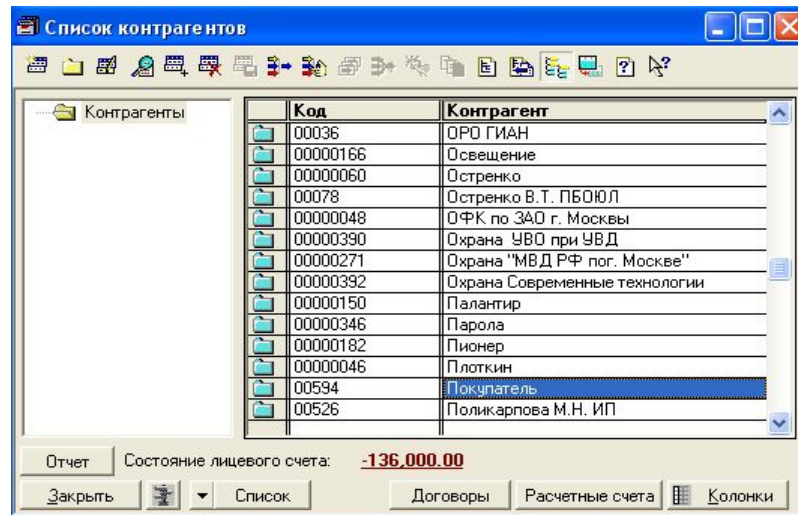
Список контрагентов

Контрагенты

| | Код | Контрагент |
|---|---|---|
| | 00036 | ОРО ГИАН |
| | 00000166 | Освещение |
| | 00000060 | Остренко |
| | 00078 | Остренко В.Т. ПБОЮЛ |
| | 00000048 | ОФК по ЗАО г. Москвы |
| | 00000390 | Охрана УВО при УВД |
| | 00000271 | Охрана "МВД РФ пог. Москве" |
| | 00000392 | Охрана Современные технологии |
| | 00000150 | Палантир |
| | 00000346 | Парола |
| | 00000182 | Пионер |
| | 00000046 | Плоткин |
| | 00594 | Покупатель |
| | 00526 | Поликарпова М.Н. ИП |

Отчет Состояние лицевого счета: -136,000.00

Закрыть Список Договоры Расчетные счета Колонки